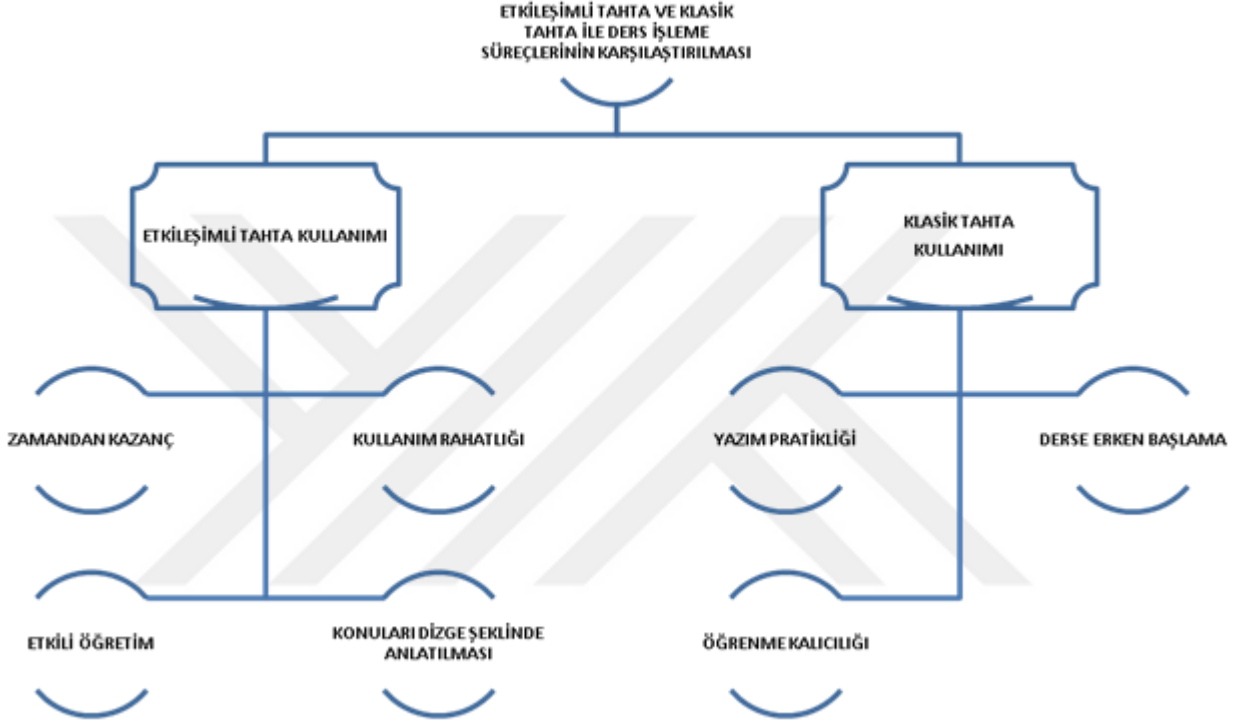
ETKİLEŞİMLİ TAHTA VE KLASİK TAHTA İLE DERS İŞLEME SÜREÇLERİNİN KARŞILAŞTIRILMASI

ETKİLEŞİMLİ TAHTA KULLANIMI

KLASİK TAHTA KULLANIMI

ZAMANDAN KAZANÇ

KULLANIM RAHATLIĞI

YAZIM PRATİKLİĞİ

DERSE ERKEN BAŞLAMA

ETKİLİ ÖĞRETİM

KONULARI DİZGE ŞEKLİNDE ANLATILMASI

ÖĞRENME KALICILIĞI